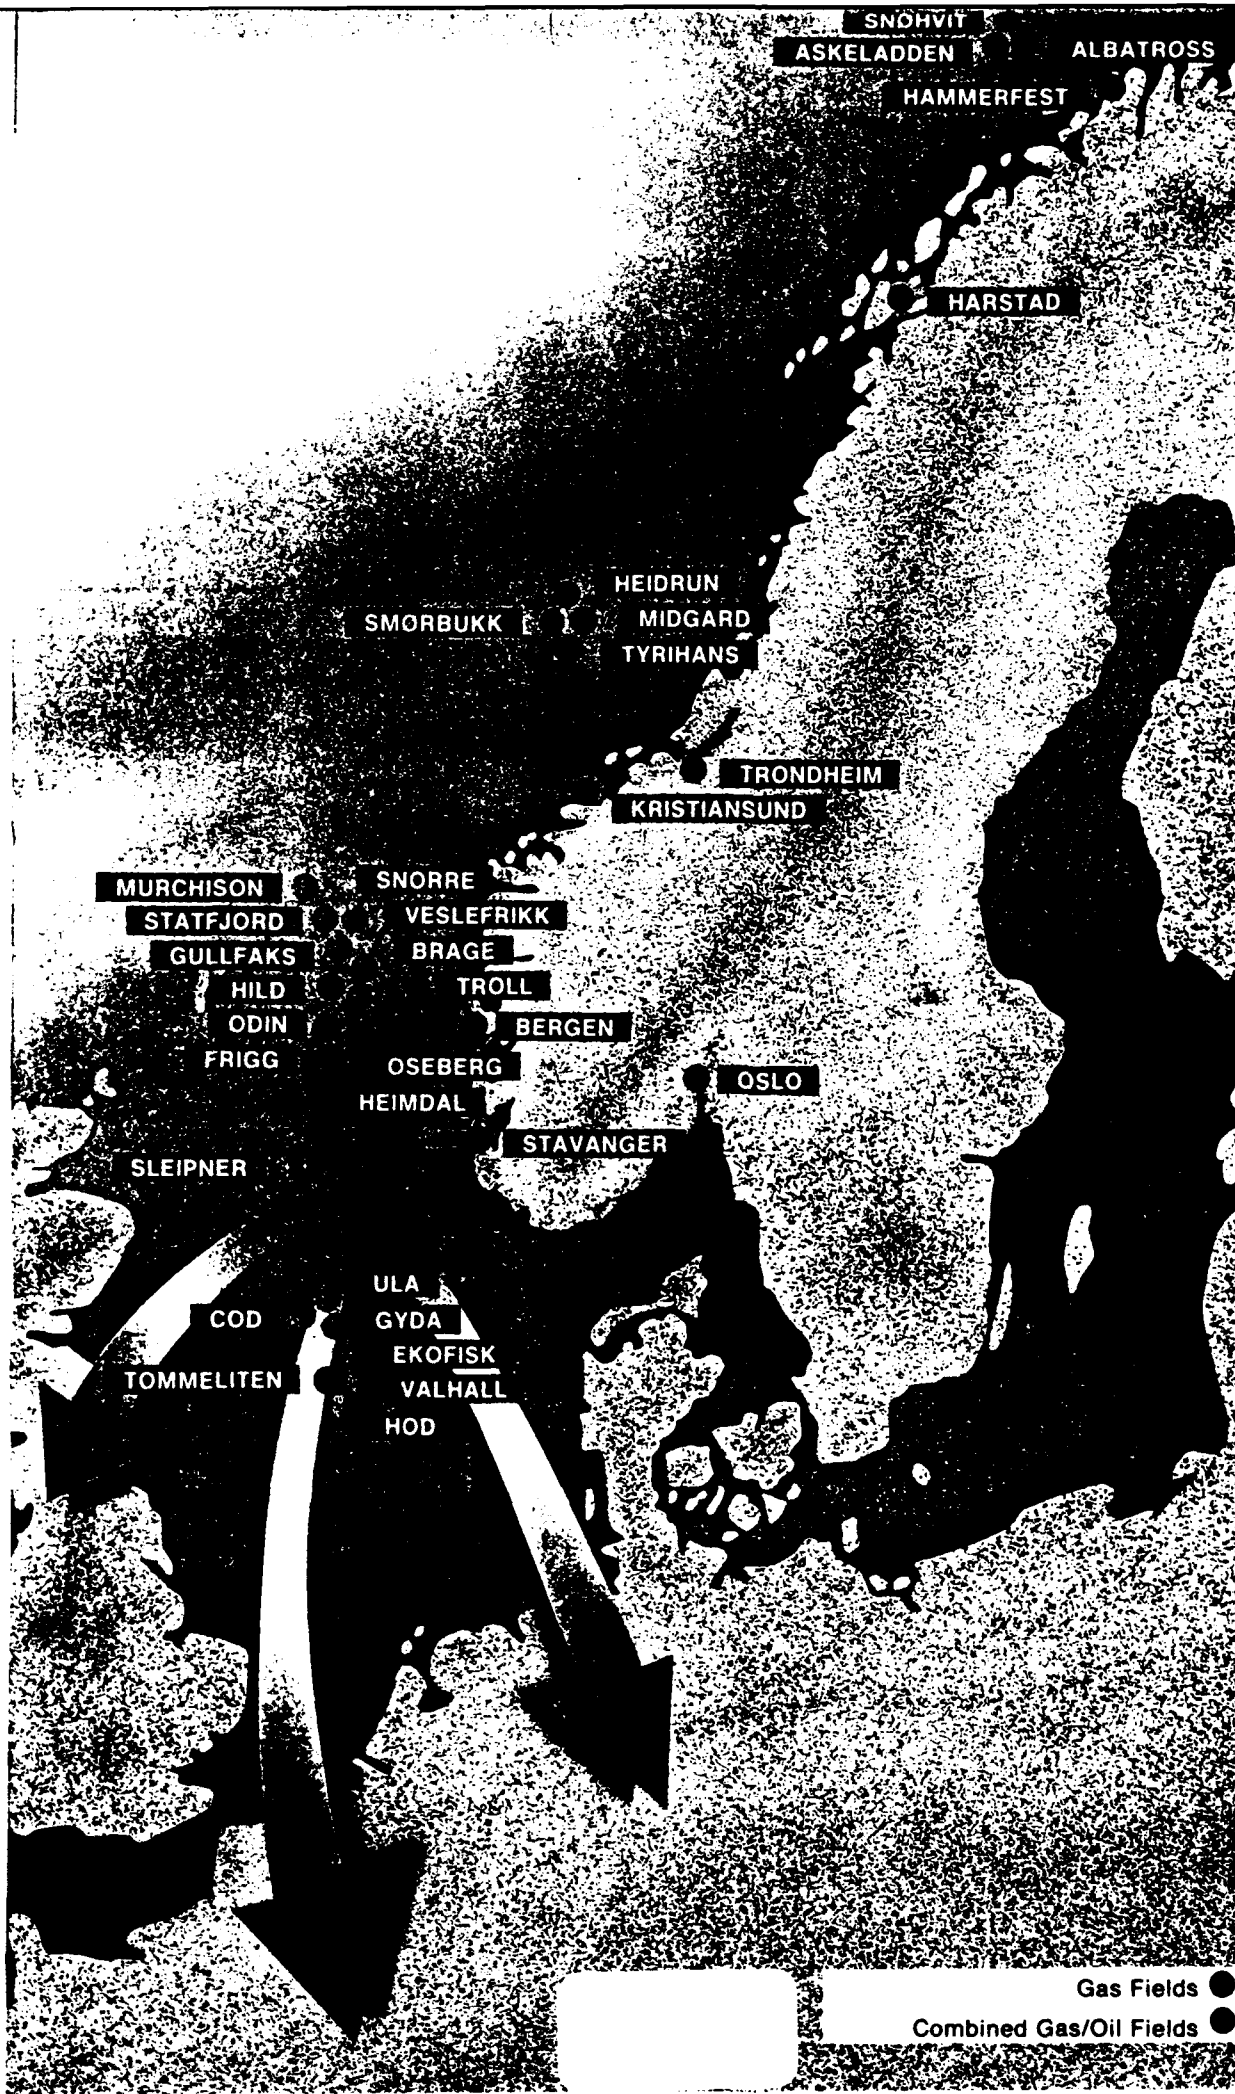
SNOHVIT
ASKELADDEN
ALBATROSS
HAMMERFEST
HARSTAD
HEIDRUN
SMØRBUKK
MIDGARD
TYRIHANS
TRONDHEIM
KRISTIANSUND
MURCHISON
SNORRE
STATFJORD
VESLEFRIKK
GULLFAKS
BRAGE
HILD
TROLL
ODIN
BERGEN
FRIGG
OSEBERG
OSLO
HEIMDAL
STAVANGER
SLEIPNER
ULA
COD
GYDA
EKOFISK
TOMMELITEN
VALHALL
HOD
Gas Fields
Combined Gas/Oil Fields